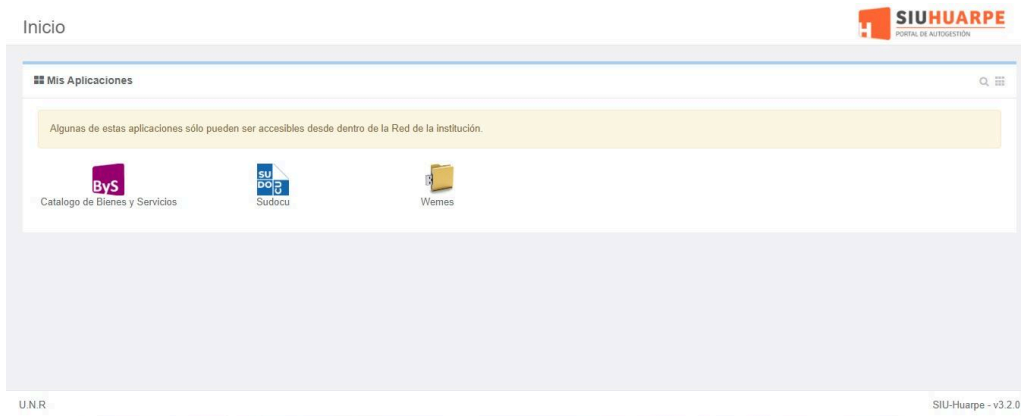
Inicio

SIUHUARPE
PORTAL DE AUTOGESTIÓN

Mis Aplicaciones

Algunas de estas aplicaciones sólo pueden ser accesibles desde dentro de la Red de la institución.

ByS
Catalogo de Bienes y Servicios

SU DO CU
Sudocu

Wemes

U.N.R

SIU-Huarpe - v3.2.0